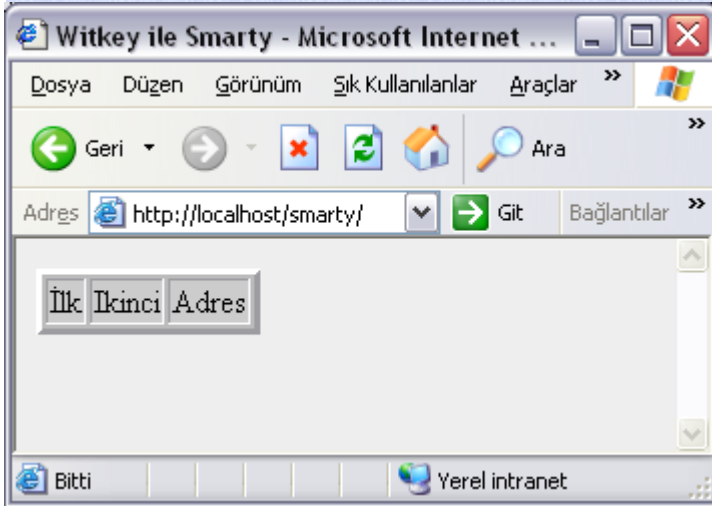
Witkey ile Smarty - Microsoft Internet ...

Dosya Düzen Görünüm Sık Kullanılanlar Araçlar »

Geri Ara »

Adres http://localhost/smarty/ Git Bağlantılar »

| İlk | Ikinci | Adres |
|---|---|---|

Bitti Yerel intranet